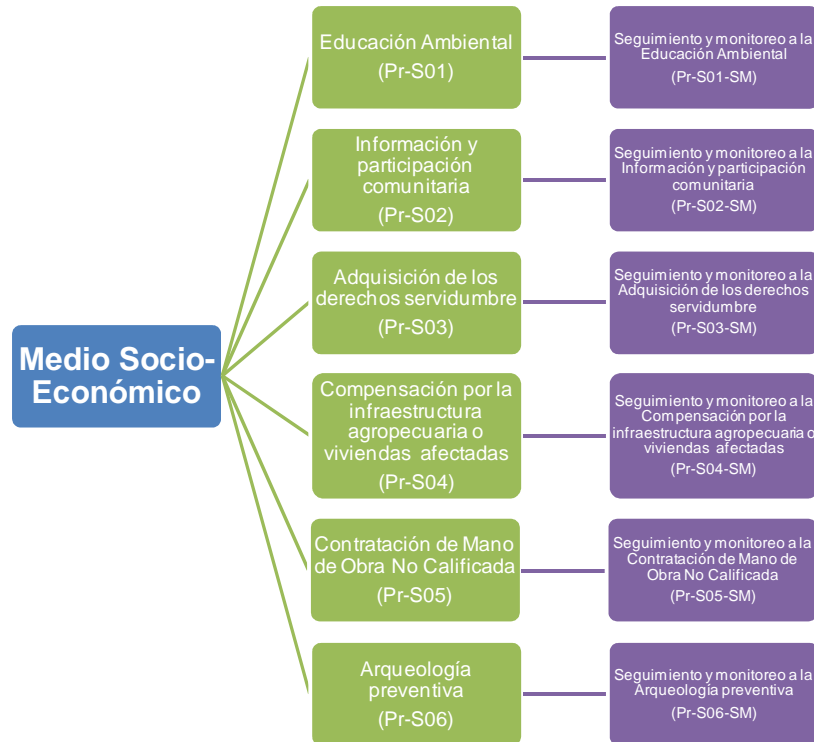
Medio Socio-Económico

Educación Ambiental
(Pr-S01)

Seguimiento y monitoreo a la Educación Ambiental
(Pr-S01-SM)

Información y participación comunitaria
(Pr-S02)

Seguimiento y monitoreo a la Información y participación comunitaria
(Pr-S02-SM)

Adquisición de los derechos servidumbre
(Pr-S03)

Seguimiento y monitoreo a la Adquisición de los derechos servidumbre
(Pr-S03-SM)

Compensación por la infraestructura agropecuaria o viviendas afectadas
(Pr-S04)

Seguimiento y monitoreo a la Compensación por la infraestructura agropecuaria o viviendas afectadas
(Pr-S04-SM)

Contratación de Mano de Obra No Calificada
(Pr-S05)

Seguimiento y monitoreo a la Contratación de Mano de Obra No Calificada
(Pr-S05-SM)

Arqueología preventiva
(Pr-S06)

Seguimiento y monitoreo a la Arqueología preventiva
(Pr-S06-SM)